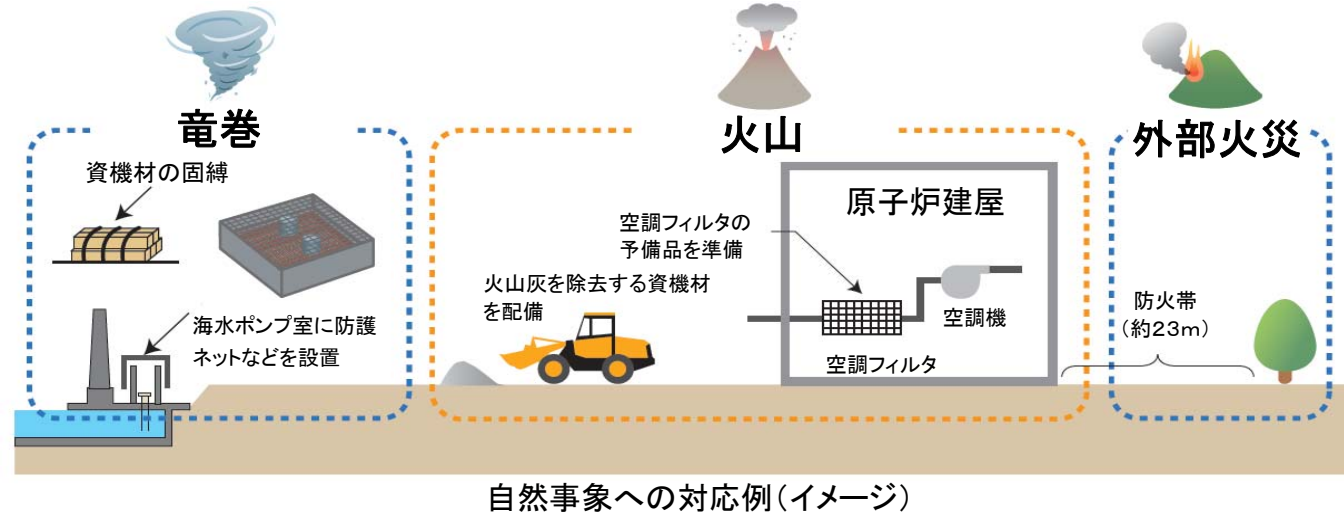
竜巻

資機材の固縛

海水ポンプ室に防護ネットなどを設置

火山

空調フィルタの予備品を準備

火山灰を除去する資機材を配備

原子炉建屋

空調機

空調フィルタ

外部火災

防火帯（約23m）

自然事象への対応例（イメージ）